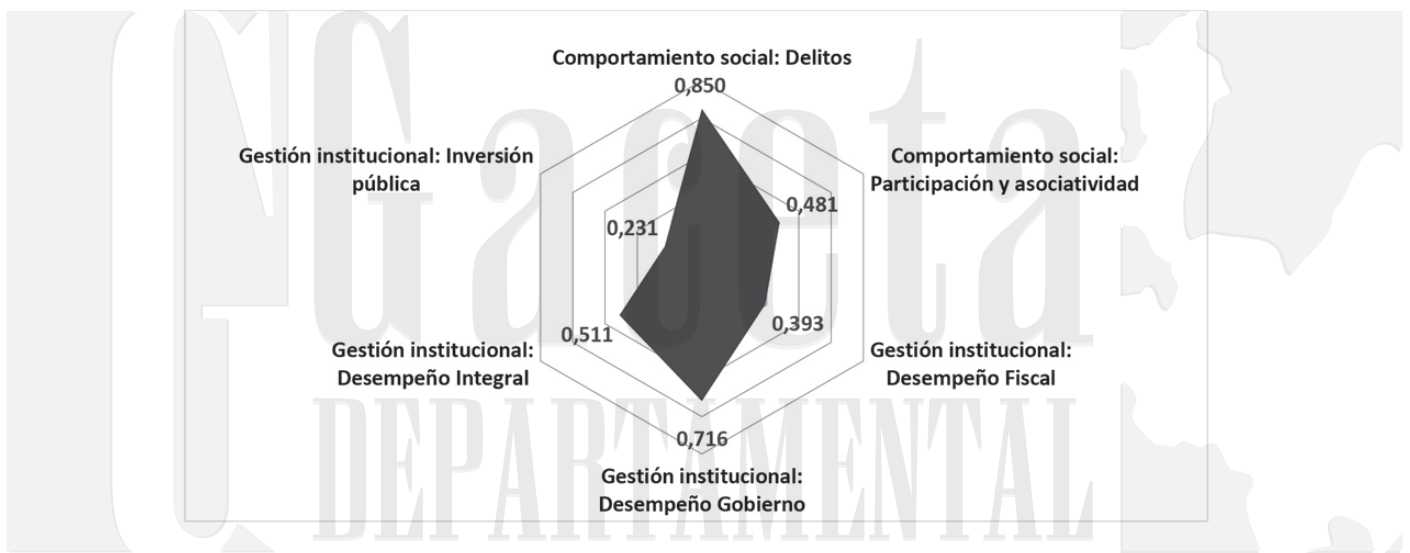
Comportamiento social: Delitos
0,850
Gestión institucional: Inversión pública
Comportamiento social: Participación y asociatividad
0,481
0,231
0,393
0,511
Gestión institucional: Desempeño Integral
Gestión institucional: Desempeño Fiscal
0,716
Gestión institucional: Desempeño Gobierno

Gaceta
DEPARTAMENTAL